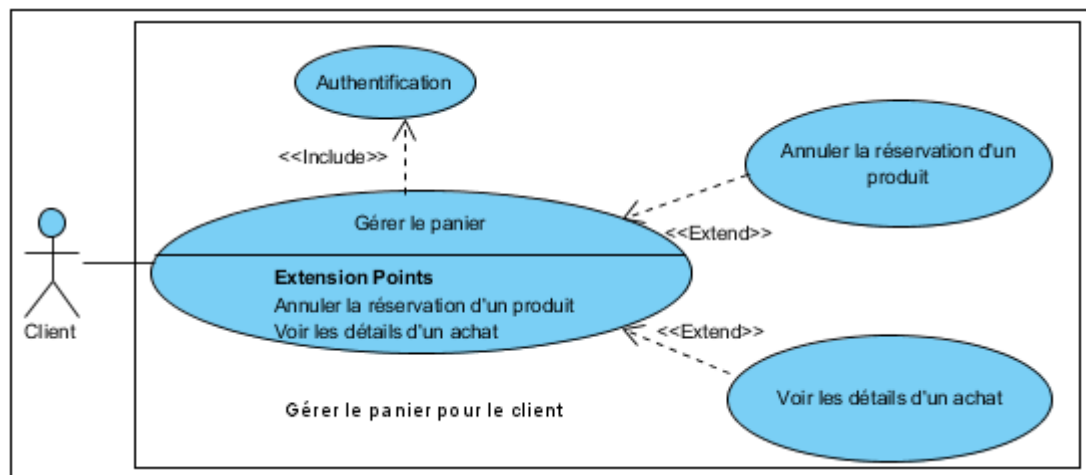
Authentification

<<Include>>

Annuler la réservation d'un produit

Gérer le panier

<<Extend>>

Client

Extension Points
Annuler la réservation d'un produit
Voir les détails d'un achat

<<Extend>>

Voir les détails d'un achat

Gérer le panier pour le client